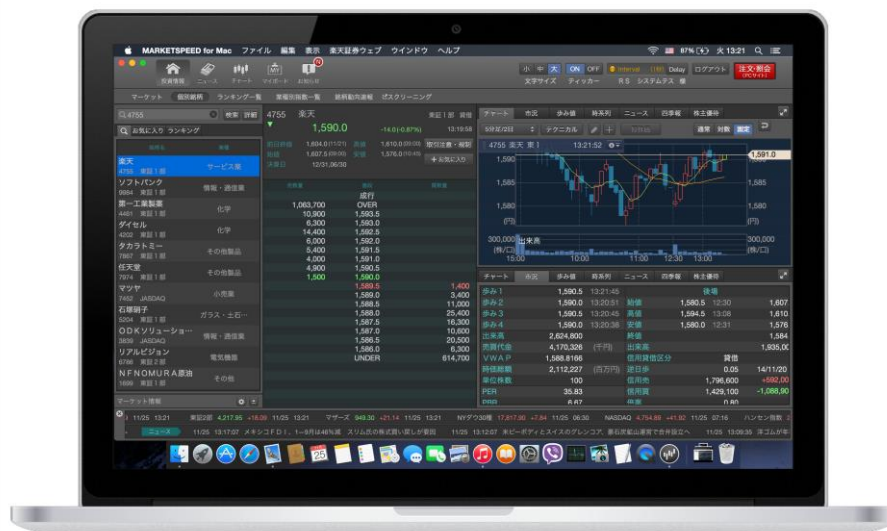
MARKETSPEED for Mac ファイル 編集 表示 楽天証券ウェブ ウインドウ ヘルプ

87% 火 13:21

投資情報 ニュース チャート マイボード お知らせ

小 中 大 文字サイズ ON OFF ティッカー Interval (10) Delay R5 システムズ ログアウト 注文・照会

マーケット 個別銘柄 ランキング一覧 業種別指数一覧 投資動向速報 ボスクリーニング

4755 検索 詳細

お気に入り ランキング

| 銘柄名 | 業種 |
|---|---|
| 楽天 4755 東証1部 | サービス業 |
| ソフトバンク 9984 東証1部 | 情報・通信業 |
| 第一三共製薬 4461 東証1部 | 化学 |
| ダイセル 4202 東証1部 | 化学 |
| タカラトミー 7867 東証1部 | その他製品 |
| 任天堂 7974 東証1部 | その他製品 |
| マツヤ 7452 JASDAQ | 小売業 |
| 石塚硝子 5204 東証1部 | ガラス・土石… |
| ＯＤＫソリューショ… 3839 JASDAQ | 情報・通信業 |
| リアルビジョン 6786 東証2部 | 電気機器 |
| ＮＦＮＯＭＵＲＡ原油 1699 東証1部 | その他 |

マーケット情報

4755 楽天 東証1部 現値
1,590.0 -14.0(-0.87%) 13:19:58

前日終値 1,604.0(11/21) 高値 1,610.0(09:00)
始値 1,607.5(09:00) 安値 1,576.0(10:45)
決算日 12/31,06/30

取引注文・履歴 お気に入り

| 売気配 | 値段 | 買気配 |
|---|---|---|
| | 成行 | |
| 1,063,700 | OVER | |
| 10,900 | 1,593.5 | |
| 6,300 | 1,593.0 | |
| 14,400 | 1,592.5 | |
| 6,000 | 1,592.0 | |
| 5,400 | 1,591.5 | |
| 4,000 | 1,591.0 | |
| 4,900 | 1,590.5 | |
| 1,500 | 1,590.0 | |
| | 1,589.5 | 1,400 |
| | 1,589.0 | 3,400 |
| | 1,588.5 | 11,000 |
| | 1,588.0 | 25,400 |
| | 1,587.5 | 16,300 |
| | 1,587.0 | 10,600 |
| | 1,586.5 | 20,500 |
| | 1,586.0 | 6,300 |
| | UNDER | 814,700 |

チャート 市況 歩み値 時系列 ニュース 四季報 株主優待

5分足(2日) テクニカル 通常 対数 設定

4755 楽天 東1 13:21:52

1,591.0

1,590 1,585 1,580 (円) 300,000 (株/口) 出来高 15:00 10:00 11:00 12:30 13:00

チャート 市況 歩み値 時系列 ニュース 四季報 株主優待

| 歩み1 | 1,590.5 | 13:21:45 | | 後場 | | |
|---|---|---|---|---|---|---|
| 歩み2 | 1,590.0 | 13:20:51 | 始値 | 1,580.5 | 12:30 | 1,607 |
| 歩み3 | 1,590.0 | 13:20:45 | 高値 | 1,594.5 | 13:08 | 1,610 |
| 歩み4 | 1,590.0 | 13:20:38 | 安値 | 1,580.0 | 12:31 | 1,576 |
| 出来高 | 2,624,800 | | 終値 | | | 1,584 |
| 売買代金 | 4,170,326 | (千円) | 出来高 | | | 1,935,00 |
| ＶＷＡＰ | 1,588.8166 | | 信用貸借区分 | | 貸借 | |
| 時価総額 | 2,112,227 | (百万円) | 逆日歩 | | 0.05 | 14/11/20 |
| 単位株数 | 100 | | 信用売 | | 1,796,600 | +592,00 |
| PER | 35.83 | | 信用買 | | 1,429,100 | -1,068,90 |
| PBR | 6.07 | | 倍率 | | 0.80 | |

11/25 13:21 東証2部 4,217.95 +16.09 11/25 13:21 マザーズ 949.30 +21.14 11/25 13:21 NYダウ30種 17,817.90 +7.84 11/25 06:30 NASDAQ 4,754.89 +41.92 11/25 07:16 ハンセン指数

ニュース 11/25 13:17:07 メキシコＦＤＩ、1－9月は46%減 スリム氏の株式買い戻しが要因 11/25 13:12:07 ＜ピーボディとスイスのグレンコア、豪石炭鉱山資産で合弁設立へ 11/25 13:06:30 東証：日本